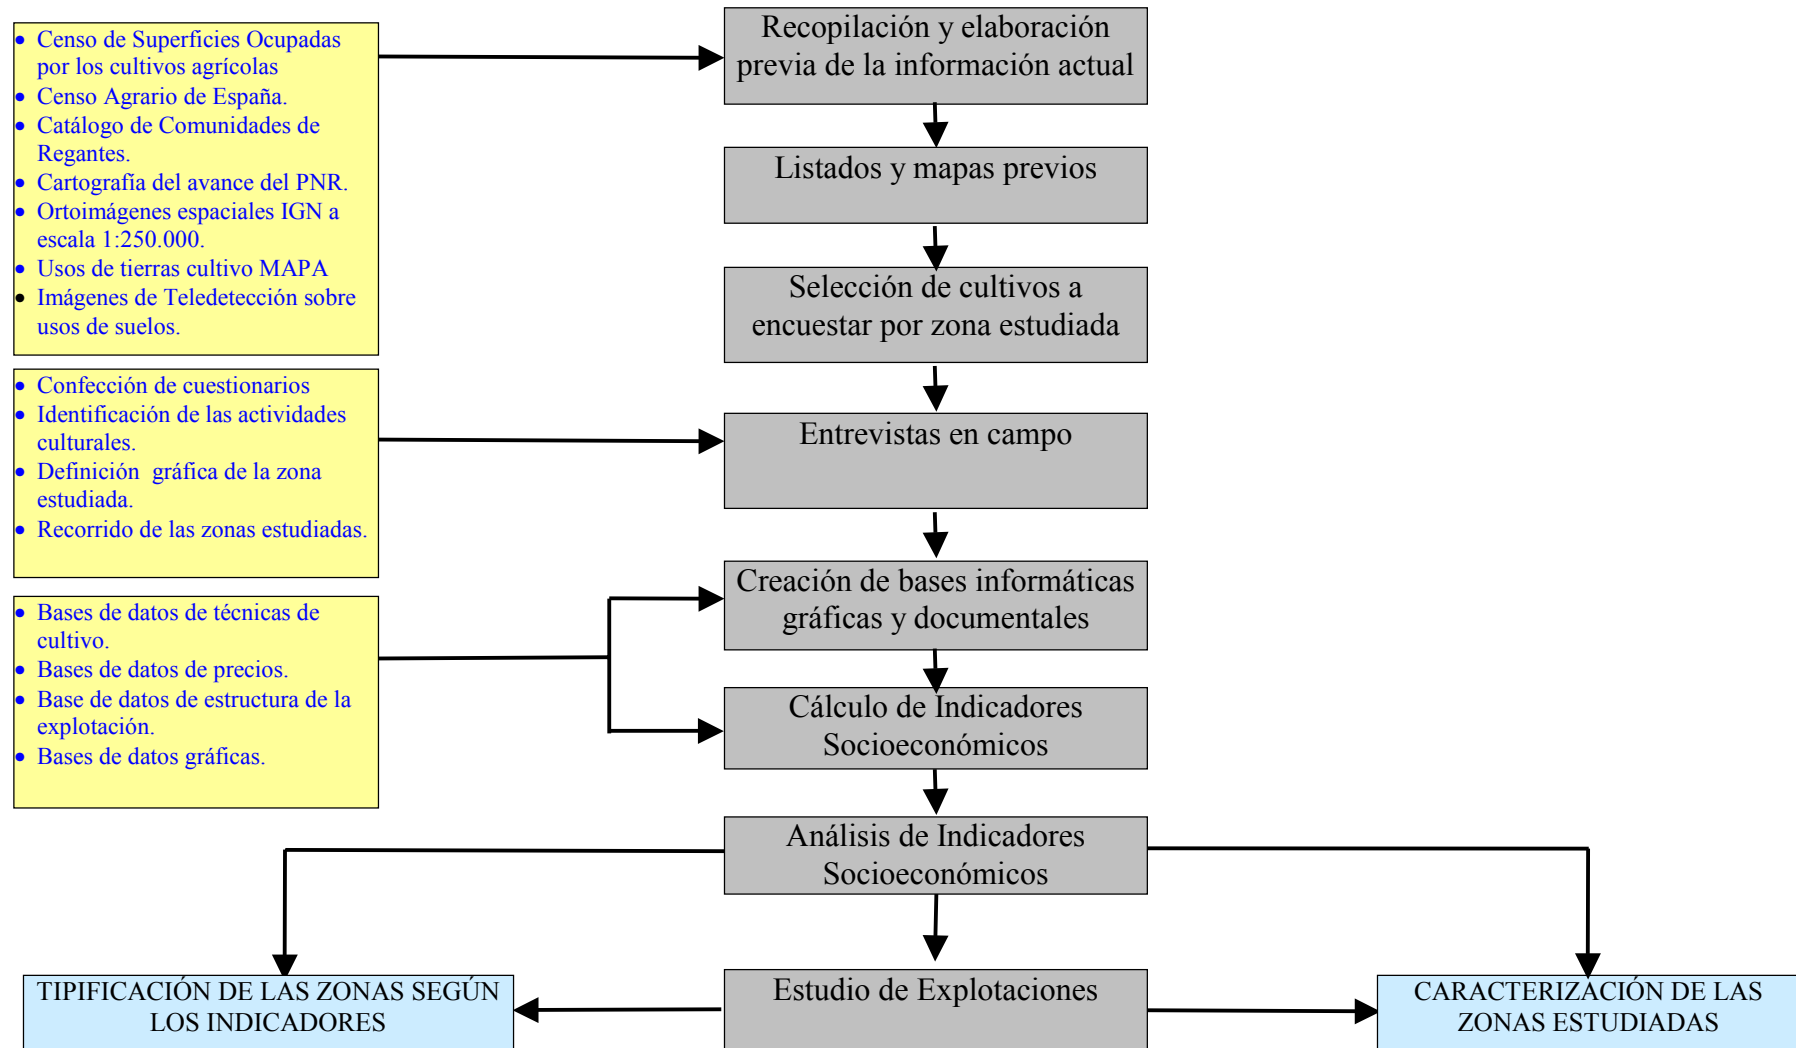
- Censo de Superficies Ocupadas por los cultivos agrícolas
- Censo Agrario de España.
- Catálogo de Comunidades de Regantes.
- Cartografía del avance del PNR.
- Ortoimágenes espaciales IGN a escala 1:250.000.
- Usos de tierras cultivo MAPA
- Imágenes de Teledetección sobre usos de suelos.

Recopilación y elaboración previa de la información actual

Listados y mapas previos

Selección de cultivos a encuestar por zona estudiada

- Confección de cuestionarios
- Identificación de las actividades culturales.
- Definición gráfica de la zona estudiada.
- Recorrido de las zonas estudiadas.

Entrevistas en campo

- Bases de datos de técnicas de cultivo.
- Bases de datos de precios.
- Base de datos de estructura de la explotación.
- Bases de datos gráficas.

Creación de bases informáticas gráficas y documentales

Cálculo de Indicadores Socioeconómicos

Análisis de Indicadores Socioeconómicos

TIPIFICACIÓN DE LAS ZONAS SEGÚN LOS INDICADORES

Estudio de Explotaciones

CARACTERIZACIÓN DE LAS ZONAS ESTUDIADAS